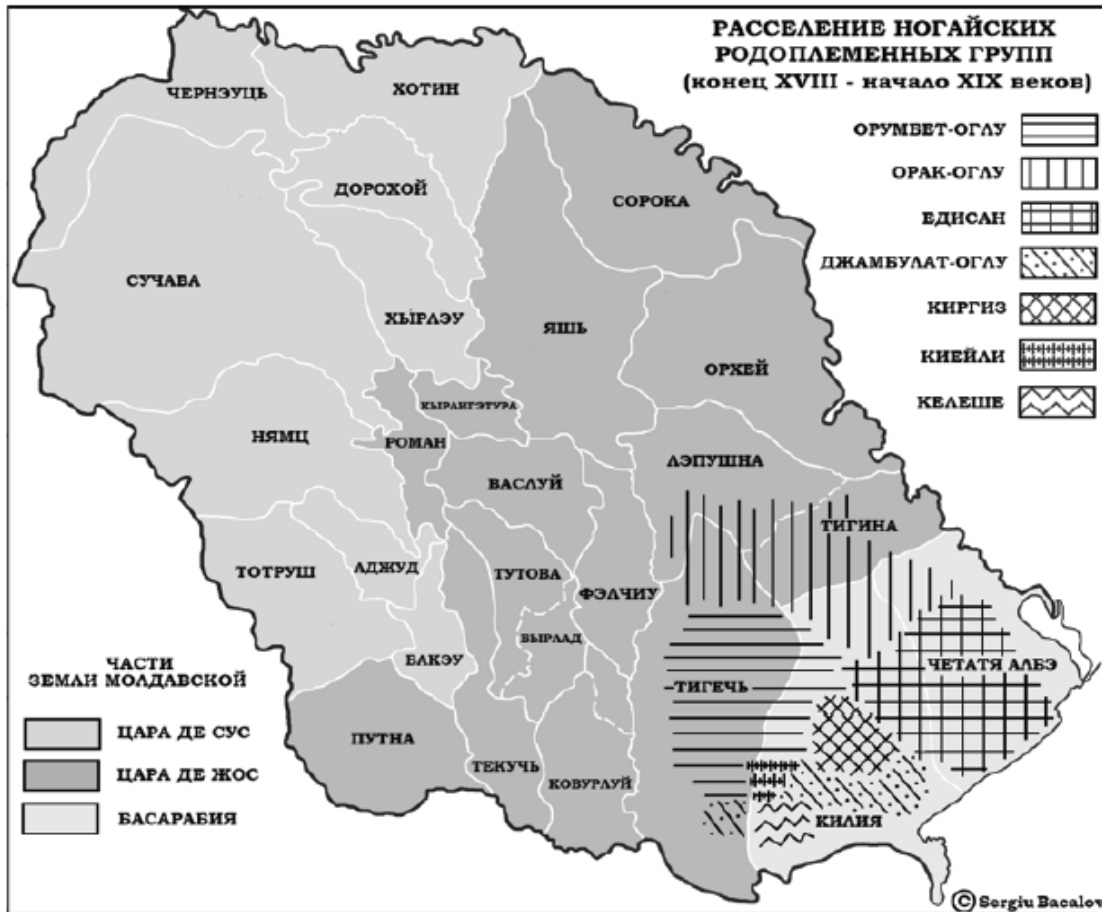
РАССЕЛЕНИЕ НОГАЙСКИХ РОДОПЛЕМЕННЫХ ГРУПП
(конец XVIII - начало XIX веков)

ОРУМБЕТ-ОГЛУ
ОРАК-ОГЛУ
ЕДИСАН
ДЖАМБУЛАТ-ОГЛУ
КИРГИЗ
КИЕЙЛИ
КЕЛЕШЕ

ЧЕРНЭУЦЬ
ХОТИН
ДОРОХОЙ
СОРОКА
СУЧАВА
ХЫРЛЭУ
ЯШЬ
ОРХЕЙ
КЫРЛИГЭТУРА
РОМАН
НЯМЦ
ВАСЛУЙ
ЛЭПУШНА
ТИГИНА
ТОТРУШ
АДЖУД
ТУТОВА
ФЭЛЧИУ
ВЫРЛАД
БАКЭУ
ТИГЕЧЬ
ЧЕТАТЯ АЛБЭ
ПУТНА
ТЕКУЧЬ
КОВУРЛУЙ
КИЛИЯ

ЧАСТИ
ЗЕМЛИ МОЛДАВСКОЙ

ЦАРА ДЕ СУС
ЦАРА ДЕ ЖОС
БАСАРАБИЯ

© Sergiu Bacalov